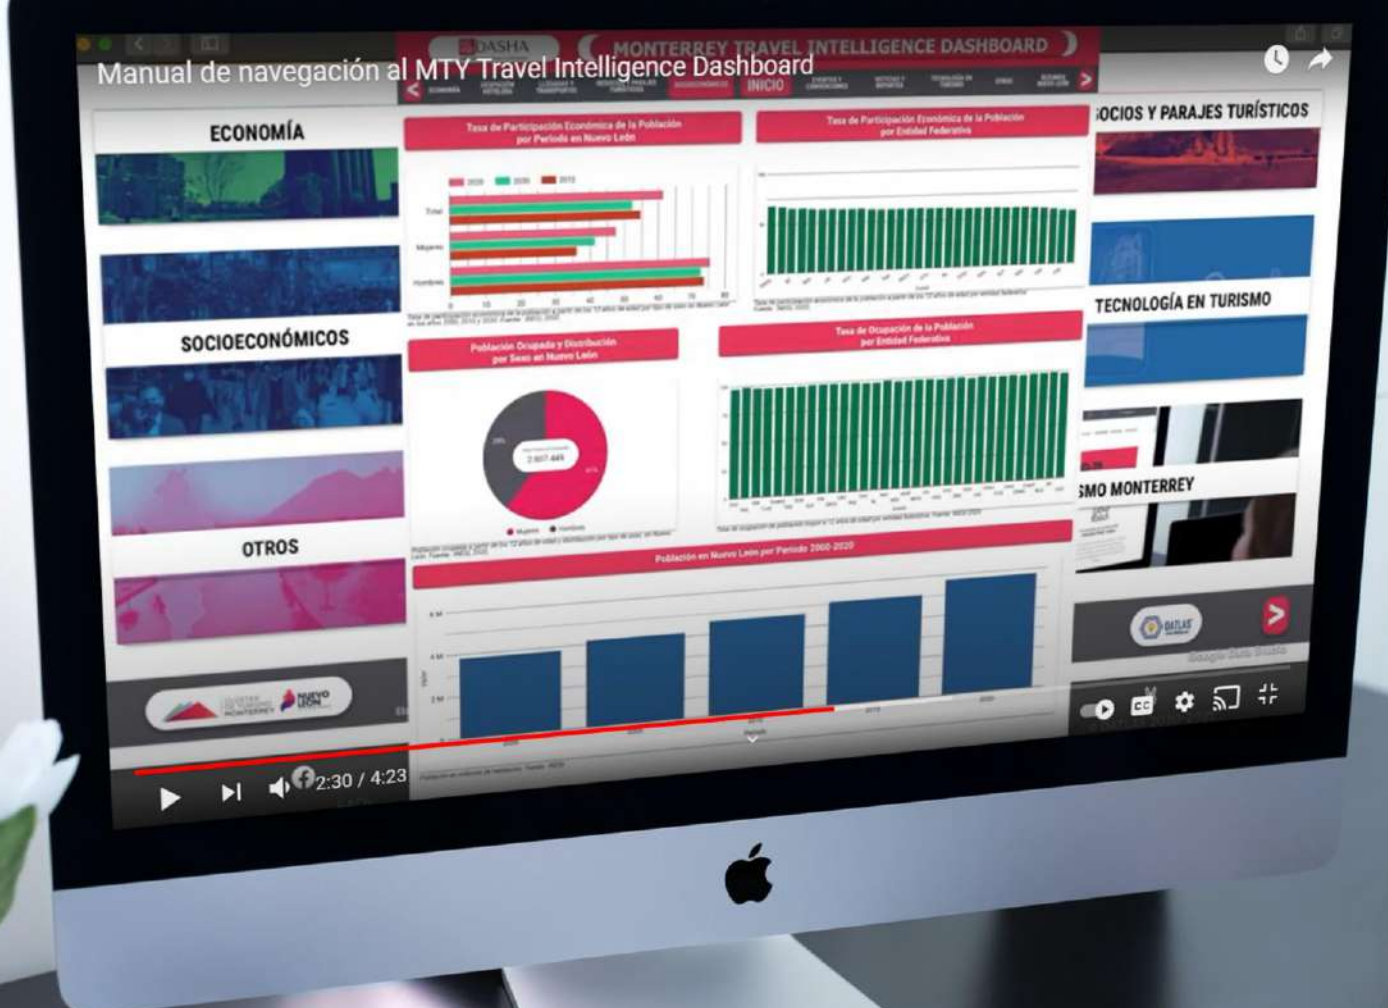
Manual de navegación al MTY Travel Intelligence Dashboard

DASHA

MONTERREY TRAVEL INTELLIGENCE DASHBOARD

INICIO

ECONOMÍA

SOCIOECONÓMICOS

OTROS

Tasa de Participación Económica de la Población por Periodo en Nuevo León

Tasa de Participación Económica de la Población por Entidad Federativa

Población Ocupada y Distribución por Sexo en Nuevo León

Tasa de Ocupación de la Población por Entidad Federativa

Población en Nuevo León por Periodo 2000-2020

Total

Mujeres

Hombres

2 807 444

Mujeres

Hombres

6 M

4 M

2 M

ÓCIOS Y PARAJES TURÍSTICOS

TECNOLOGÍA EN TURISMO

SMO MONTERREY

DATLAS

Google Data Studio

NUEVO LEÓN

MONTERREY

2:30 / 4:23